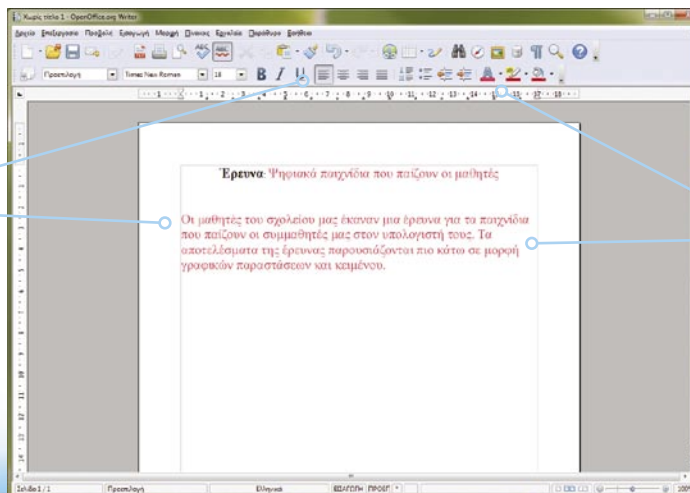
Χωρίς τίτλο 1 - OpenOffice.org Writer

Αρχείο Επεξεργασία Προβολή Εισαγωγή Μορφή Πίνακας Εργαλεία Παράθυρο Βοήθεια

Προεπιλογή Times New Roman 18

Έρευνα: Ψηφιακά παιχνίδια που παίζουν οι μαθητές

Οι μαθητές του σχολείου μας έκαναν μια έρευνα για τα παιχνίδια που παίζουν οι συμμαθητές μας στον υπολογιστή τους. Τα αποτελέσματα της έρευνας παρουσιάζονται πιο κάτω σε μορφή γραφικών παραστάσεων και κειμένου.

Σελίδα 1 / 1 Προεπιλογή Ελληνικά ΕΙΣΑΓΩΓΗ ΠΡΟΤ